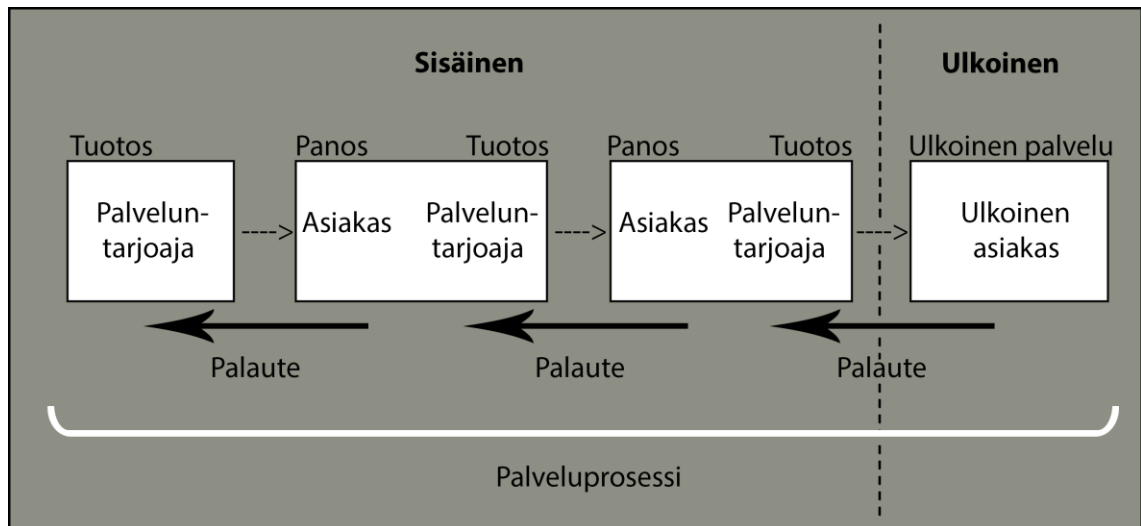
Sisäinen

Ulkoinen

Tuotos

Palveluntarjoaja

Panos

Asiakas

Tuotos

Palveluntarjoaja

Panos

Asiakas

Tuotos

Palveluntarjoaja

Ulkoinen palvelu

Ulkoinen asiakas

Palaute

Palaute

Palaute

Palveluprosessi